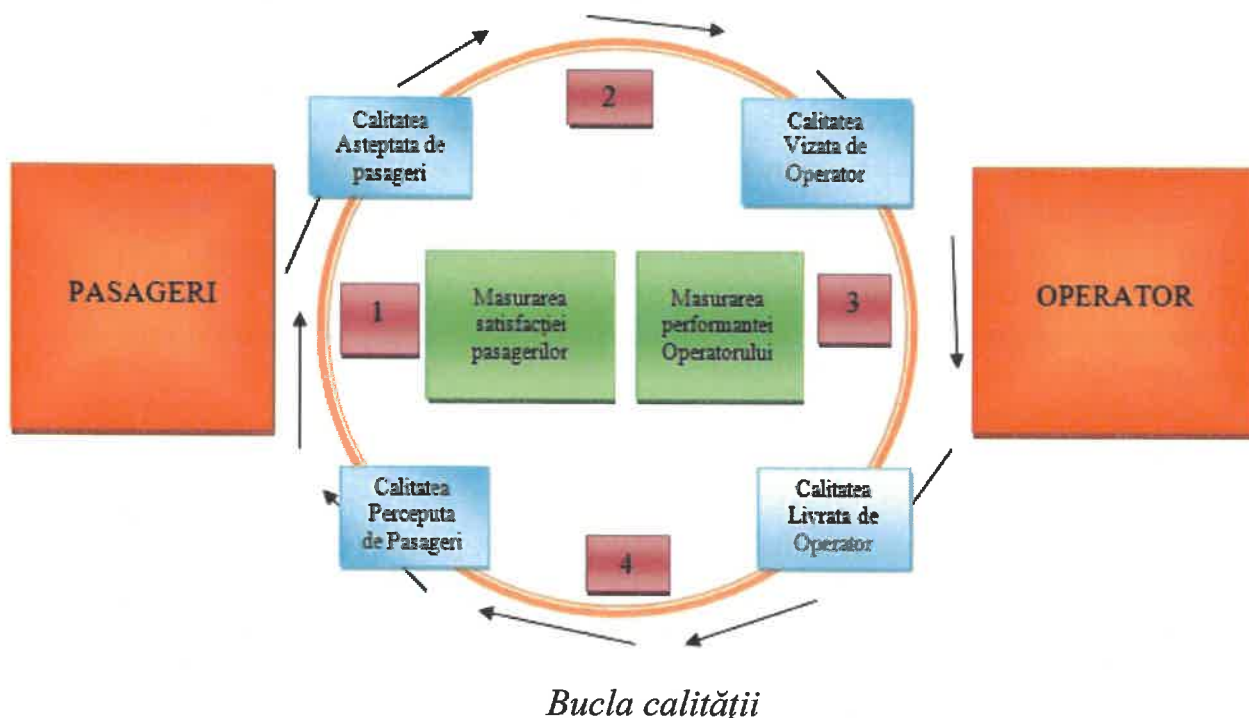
Calitatea Asteptata de pasageri

2

Calitatea Vizata de Operator

PASAGERI

1

Masurarea satisfacției pasagerilor

Masurarea performantei Operatorului

3

OPERATOR

Calitatea Perceputa de Pasageri

4

Calitatea Livrata de Operator

Bucla calității